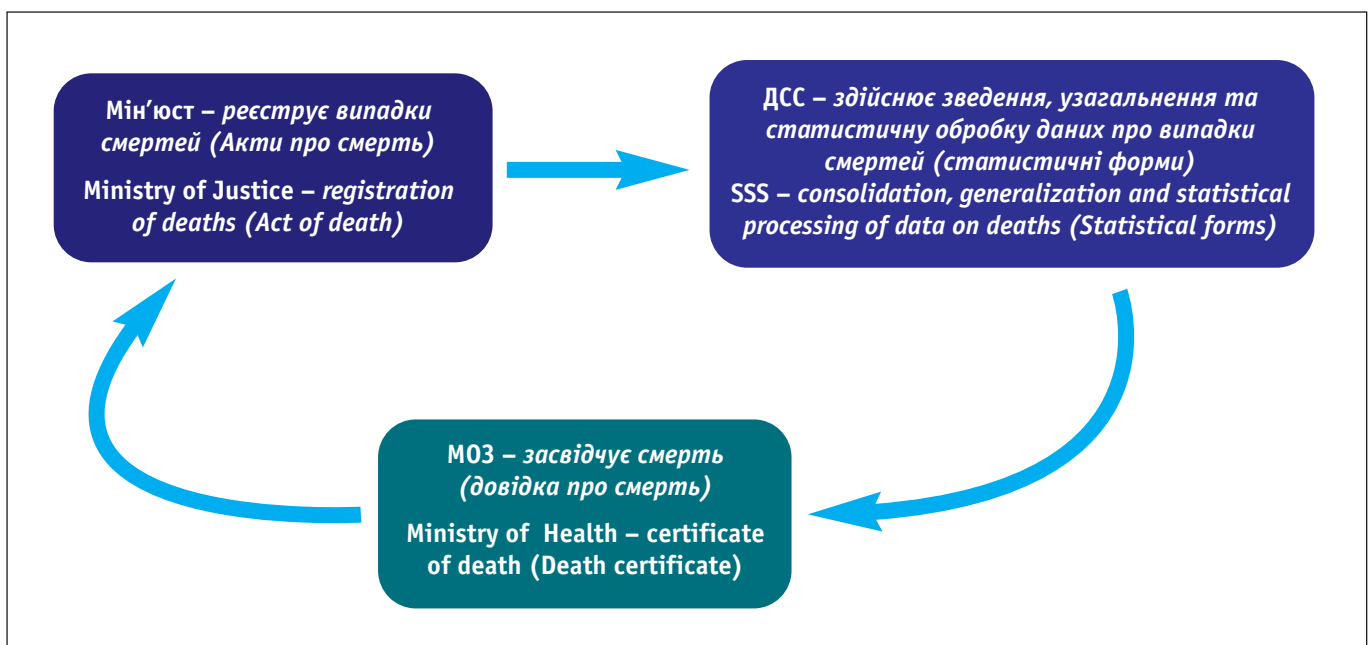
Мін'юст – реєструє випадки смертей (Акти про смерть)

Ministry of Justice – registration of deaths (Act of death)

ДСС – здійснює зведення, узагальнення та статистичну обробку даних про випадки смертей (статистичні форми)
SSS – consolidation, generalization and statistical processing of data on deaths (Statistical forms)

МОЗ – засвідчує смерть (довідка про смерть)

Ministry of Health – certificate of death (Death certificate)